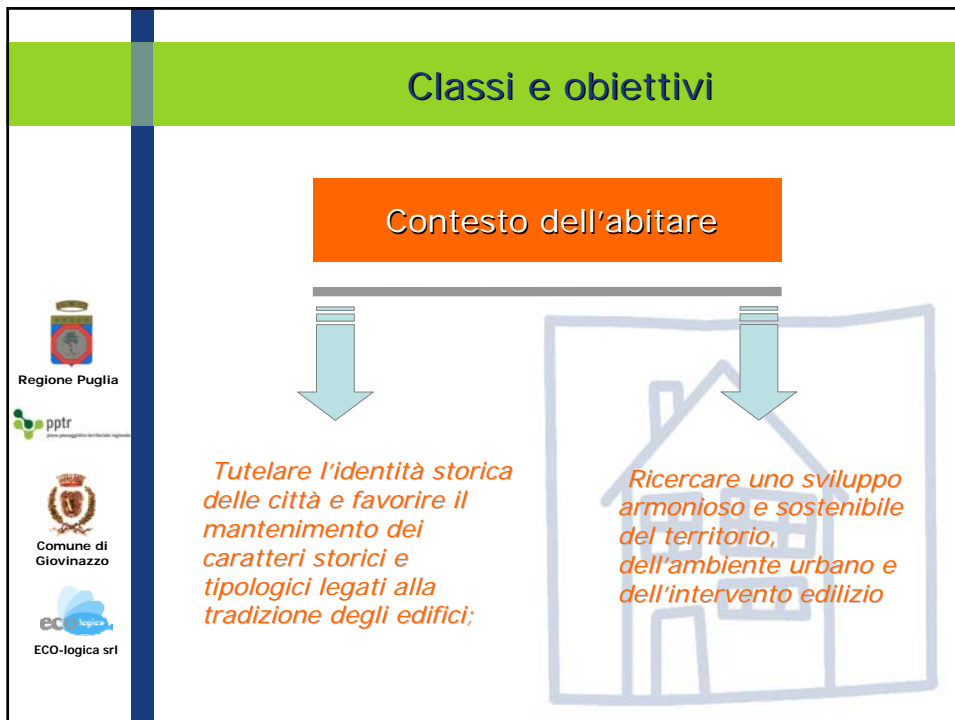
Classi e obiettivi

Contesto dell'abitare

Regione Puglia

pptr
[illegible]

Comune di Giovinazzo

eco logica

ECO-logica srl

Tutelare l'identità storica delle città e favorire il mantenimento dei caratteri storici e tipologici legati alla tradizione degli edifici;

Ricercare uno sviluppo armonioso e sostenibile del territorio, dell'ambiente urbano e dell'intervento edilizio